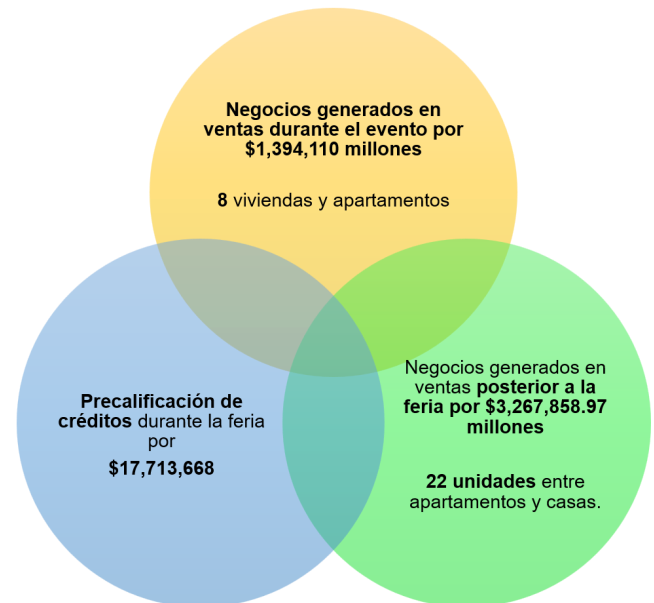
Negocios generados en ventas durante el evento por $1,394,110 millones

8 viviendas y apartamentos

Precalificación de créditos durante la feria por

$17,713,668

Negocios generados en ventas posterior a la feria por $3,267,858.97 millones

22 unidades entre apartamentos y casas.